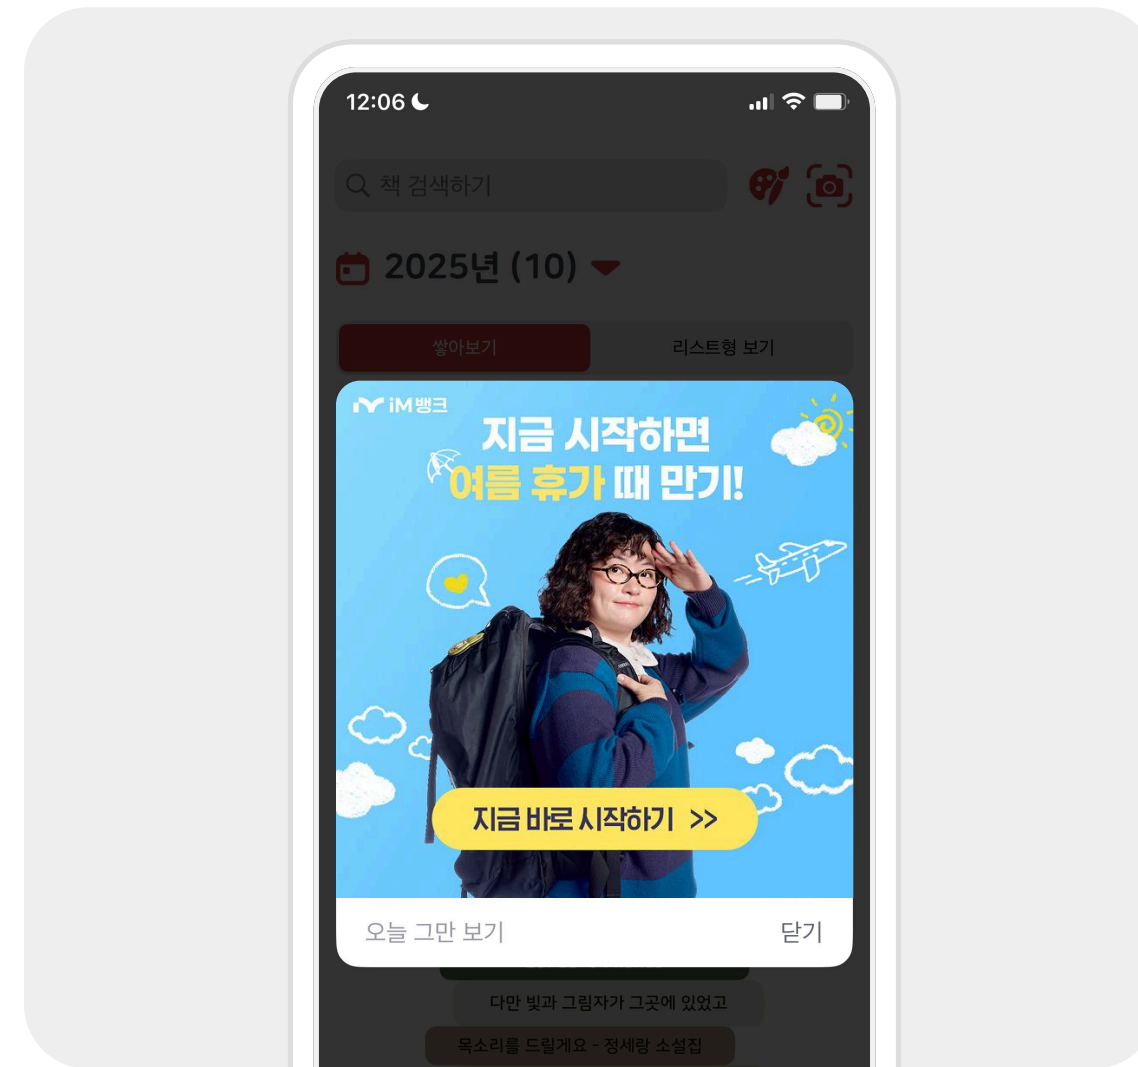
12:06

책 검색하기

2025년 (10)

쌓아보기

리스트형 보기

iM뱅크

지금 시작하면
여름 휴가 때 만기!

지금 바로 시작하기 >>

오늘 그만 보기

닫기

다만 빛과 그림자가 그곳에 있었고

목소리를 드릴게요 - 정세랑 소설집